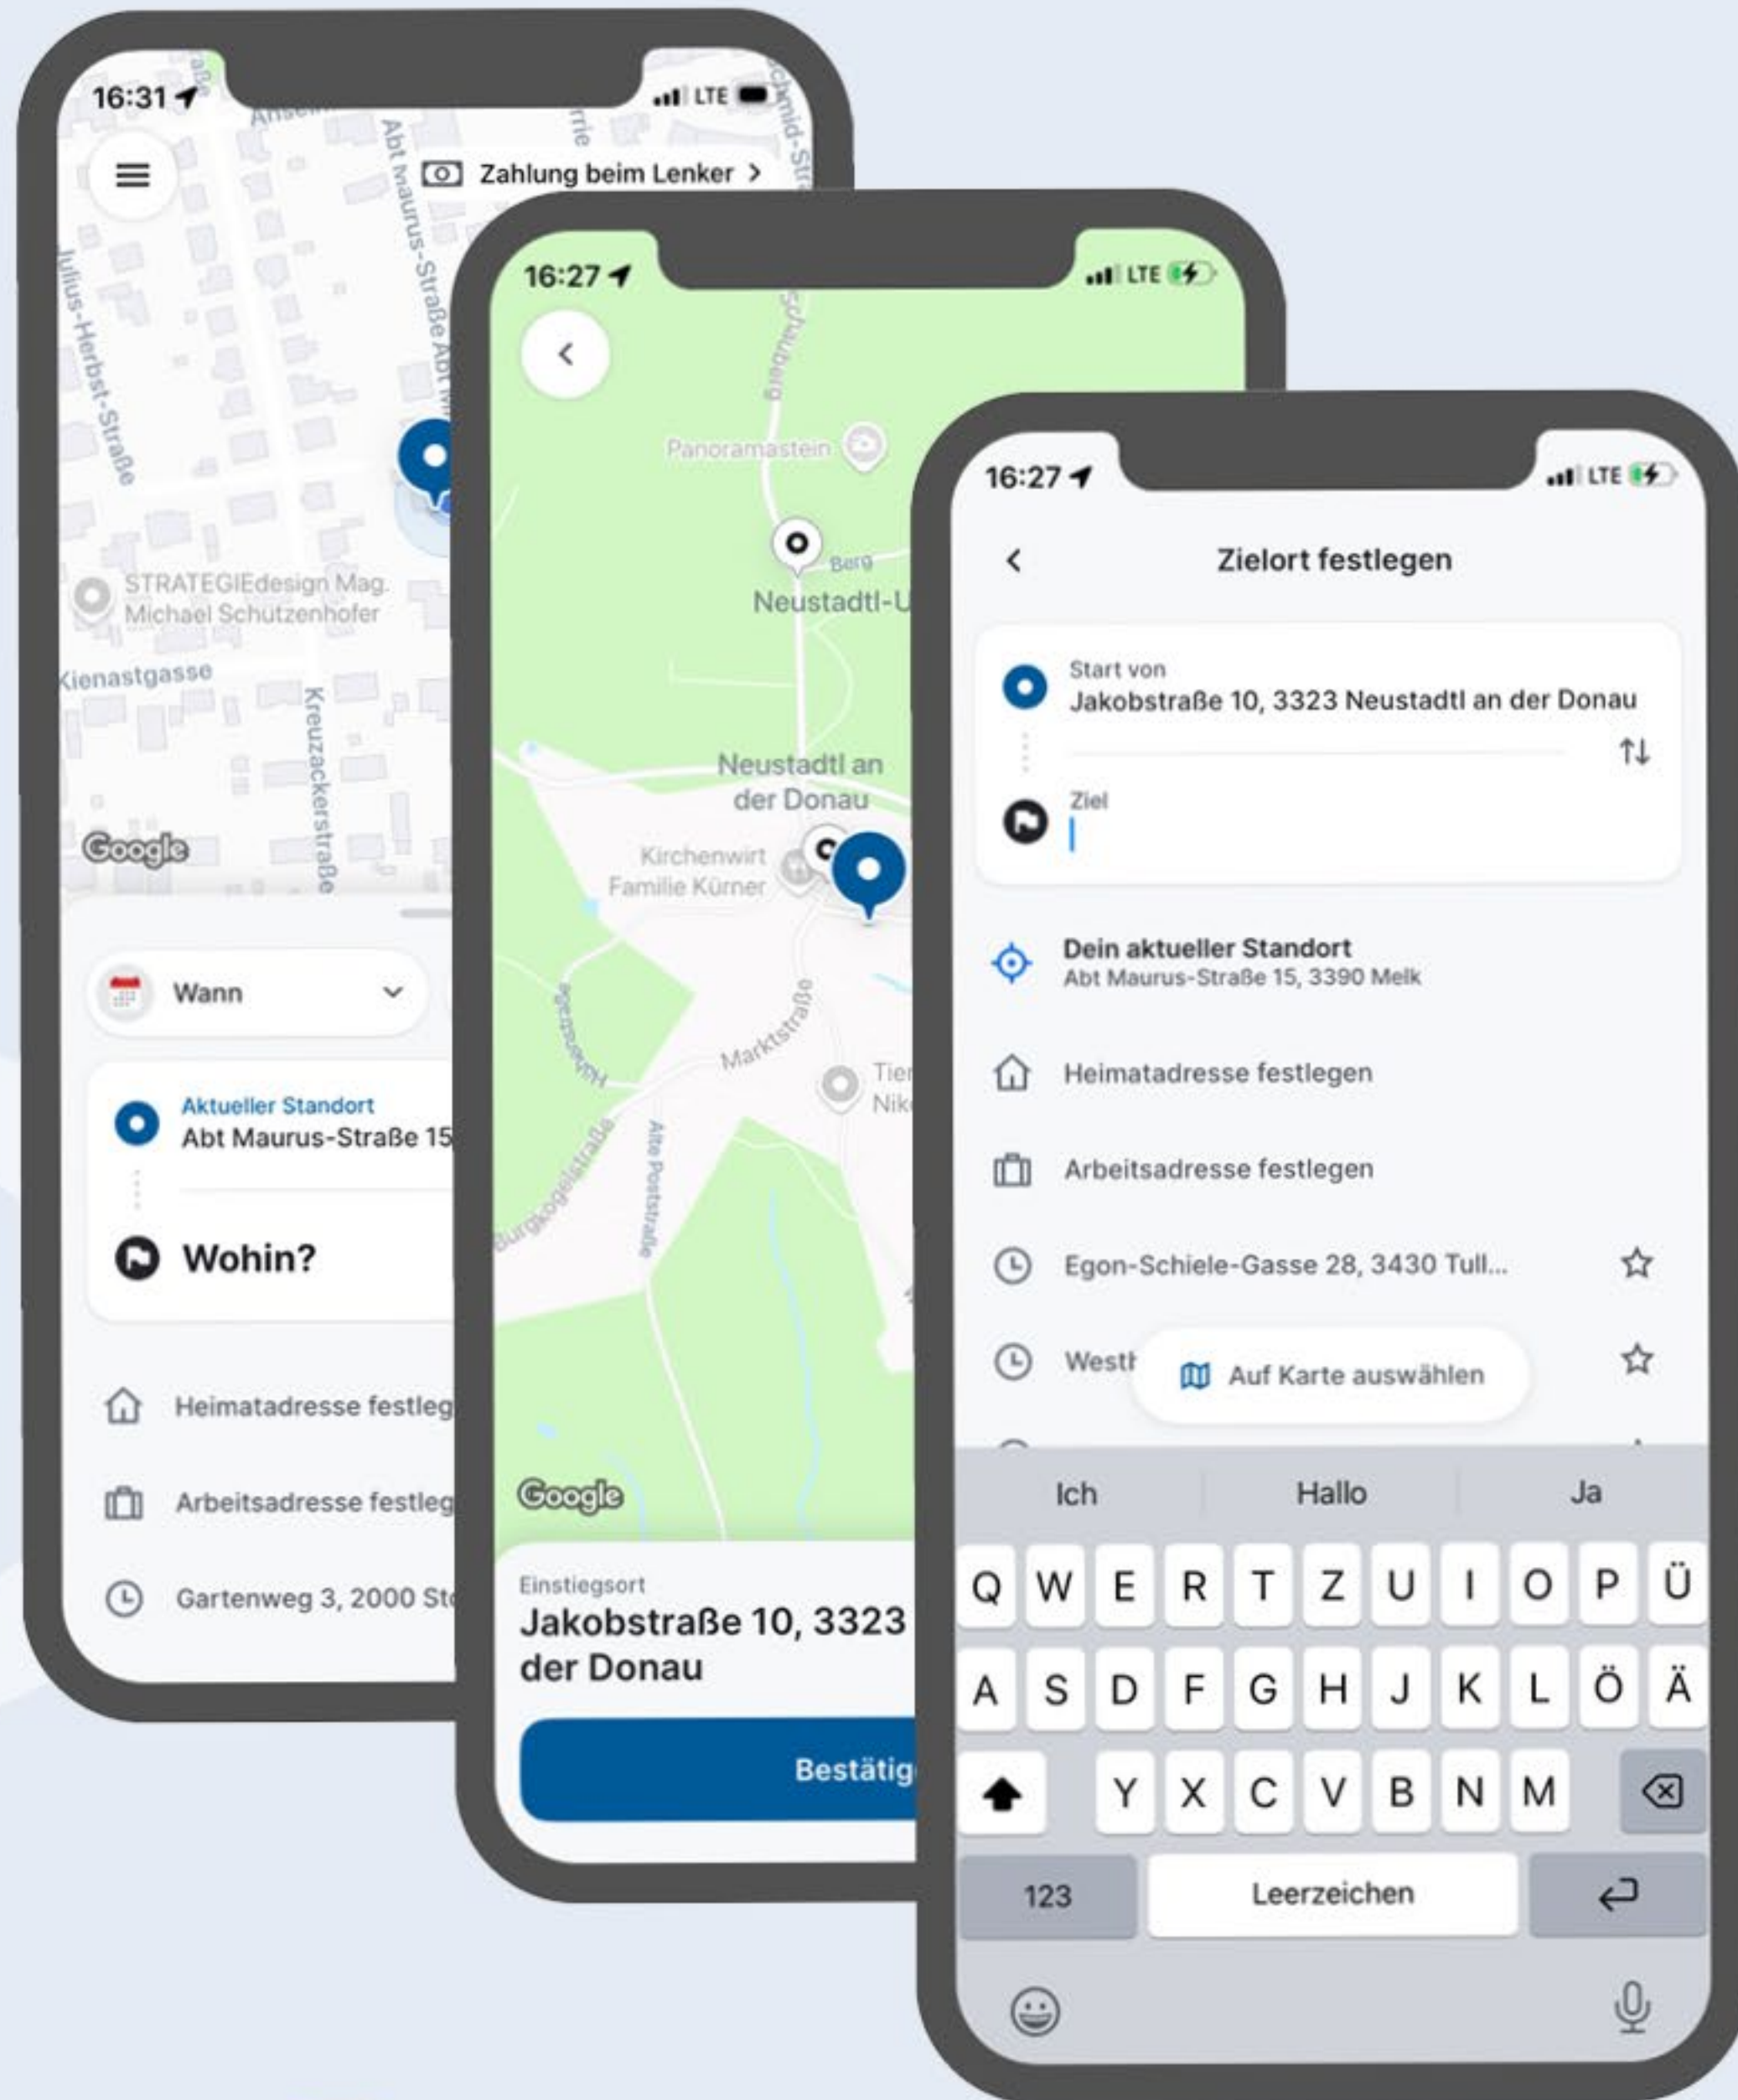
16:31
LTE
Zahlung beim Lenker >
Abt Maurus-Straße
Julius-Herbst-Straße
STRATEGIEdesign Mag. Michael Schützenhofer
Kienastgasse
Kreuzackerstraße
Google
Wann
Aktueller Standort
Abt Maurus-Straße 15
Wohin?
Heimatadresse festleg
Arbeitsadresse festleg
Gartenweg 3, 2000 St

16:27
LTE
Panoramastein
Berg
Neustadtl-U
Neustadtl an der Donau
Kirchenwirt Familie Kürner
Marktstraße
Alte Poststraße
Burgvogelstraße
Tier Nik
Google
Einstiegsort
Jakobstraße 10, 3323 der Donau
Bestätig

16:27
LTE
Zielort festlegen
Start von
Jakobstraße 10, 3323 Neustadtl an der Donau
Ziel
Dein aktueller Standort
Abt Maurus-Straße 15, 3390 Melk
Heimatadresse festlegen
Arbeitsadresse festlegen
Egon-Schiele-Gasse 28, 3430 Tull...
Westt
Auf Karte auswählen
Ich
Hallo
Ja
Q W E R T Z U I O P Ü
A S D F G H J K L Ö Ä
Y X C V B N M
123
Leerzeichen